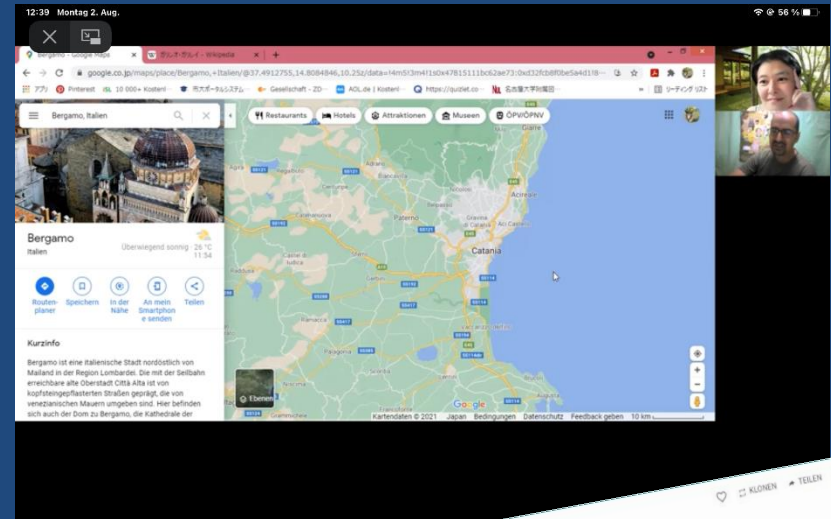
12:39 Montag 2. Aug.

56 %

Bergamo – Google Maps

google.co.jp/maps/place/Bergamo,+Italien/@37.4912755,14.8084846,10.25z/data=!4m5!3m4!1s0x47815111b62ae73:0xd32fcb8f0be5a4d1!8

Pinterest

10 000+ Kostenl

Gesellschaft - ZD

AOL.de | Kostenl

https://quizlet.co

Bergamo, Italien

Restaurants

Hotels

Attraktionen

Museen

ÖPV/ÖPNV

Bergamo

Italien

Überwiegend sonnig · 26 °C 11:34

Routenplaner

Speichern

In der Nähe

An mein Smartphone senden

Teilen

Kurzinfo

Bergamo ist eine italienische Stadt nordöstlich von Mailand in der Region Lombardei. Die mit der Seilbahn erreichbare alte Oberstadt Città Alta ist von kopfsteingepflasterten Straßen geprägt, die von venezianischen Mauern umgeben sind. Hier befinden sich auch der Dom zu Bergamo, die Kathedrale der

Catania

Ebenen

Google

Kartendaten © 2021 Japan Bedingungen Datenschutz Feedback geben 10 km

KLONEN

TEILEN